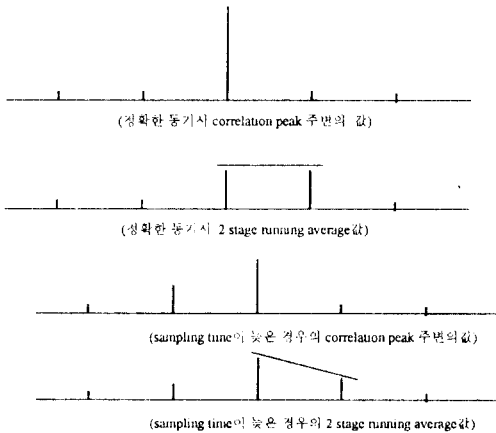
(정확한 동기시 correlation peak 주변의 값)

(정확한 동기시 2 stage running average값)

(sampling time이 늦은 경우의 correlation peak 주변의 값)

(sampling time이 늦은 경우의 2 stage running average값)